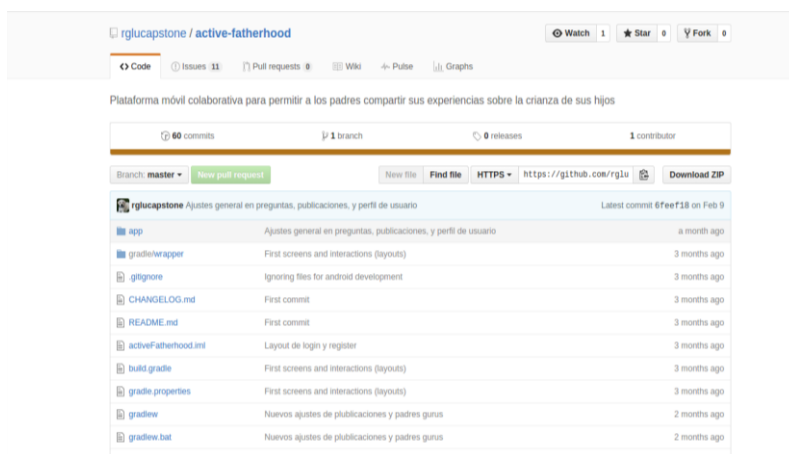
rglucapstone / active-fatherhood

Watch 1 Star 0 Fork 0

Code Issues 11 Pull requests 0 Wiki Pulse Graphs

Plataforma móvil colaborativa para permitir a los padres compartir sus experiencias sobre la crianza de sus hijos

60 commits 1 branch 0 releases 1 contributor

Branch: master New pull request New file Find file HTTPS https://github.com/rglu Download ZIP

rglucapstone Ajustes general en preguntas, publicaciones, y perfil de usuario Latest commit 6feef18 on Feb 9

| | | |
|---|---|---|
| app | Ajustes general en preguntas, publicaciones, y perfil de usuario | a month ago |
| gradle/wrapper | First screens and interactions (layouts) | 3 months ago |
| .gitignore | Ignoring files for android development | 3 months ago |
| CHANGELOG.md | First commit | 3 months ago |
| README.md | First commit | 3 months ago |
| activeFatherhood.iml | Layout de login y register | 3 months ago |
| build.gradle | First screens and interactions (layouts) | 3 months ago |
| gradle.properties | First screens and interactions (layouts) | 3 months ago |
| gradlew | Nuevos ajustes de plublicaciones y padres gurus | 2 months ago |
| gradlew.bat | Nuevos ajustes de plublicaciones y padres gurus | 2 months ago |